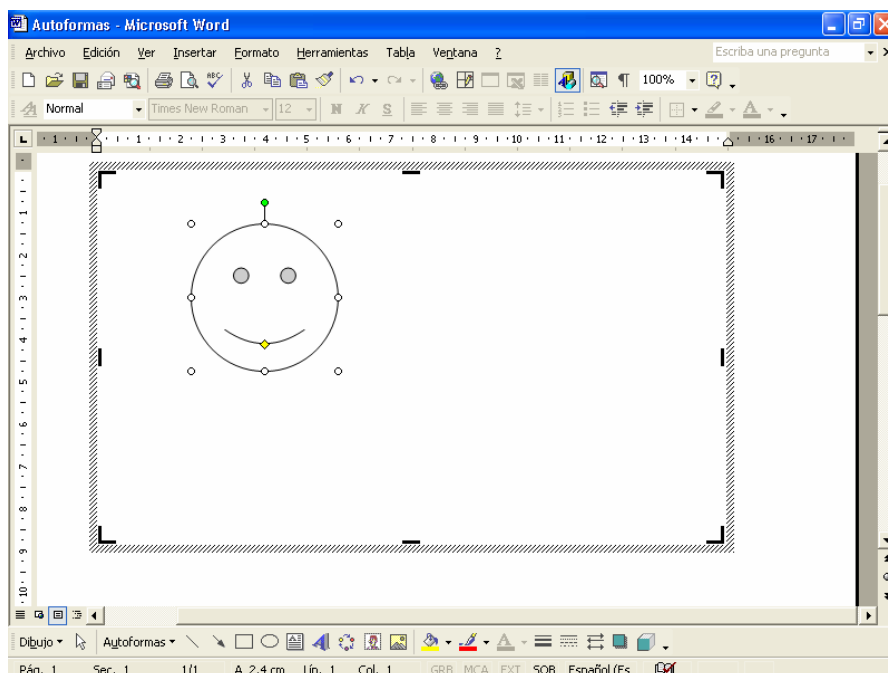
Autoformas - Microsoft Word

Archivo Edición Ver Insertar Formato Herramientas Tabla Ventana ?

Escriba una pregunta

100%

Normal Times New Roman 12 N K S

1 2 3 4 5 6 7 8 9 10 11 12 13 14 16 17

Dibujo Autoformas

Pág. 1 Sec. 1 1/1 A 2,4 cm Lín. 1 Col. 1 GRB MCA EXT SOB Español (Es